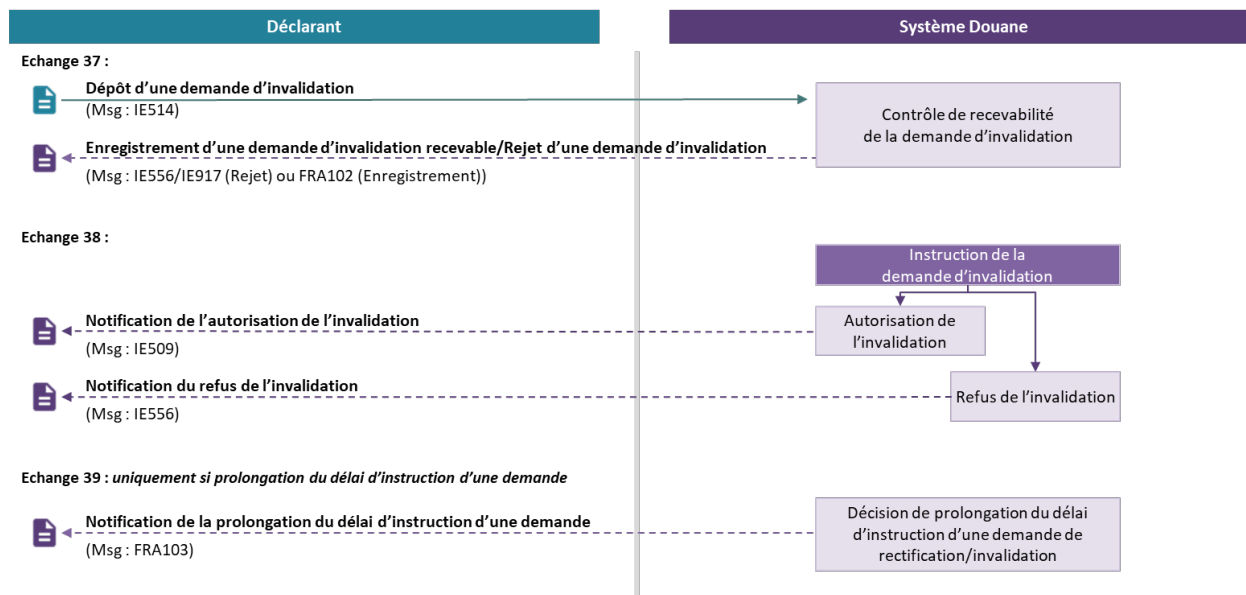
Déclarant

Système Douane

Echange 37 :

Dépôt d'une demande d'invalidation
(Msg : IE514)

Contrôle de recevabilité de la demande d'invalidation

Enregistrement d'une demande d'invalidation recevable/Rejet d'une demande d'invalidation
(Msg : IE556/IE917 (Rejet) ou FRA102 (Enregistrement))

Echange 38 :

Instruction de la demande d'invalidation

Notification de l'autorisation de l'invalidation
(Msg : IE509)

Autorisation de l'invalidation

Notification du refus de l'invalidation
(Msg : IE556)

Refus de l'invalidation

Echange 39 : *uniquement si prolongation du délai d'instruction d'une demande*

Notification de la prolongation du délai d'instruction d'une demande
(Msg : FRA103)

Décision de prolongation du délai d'instruction d'une demande de rectification/invalidation